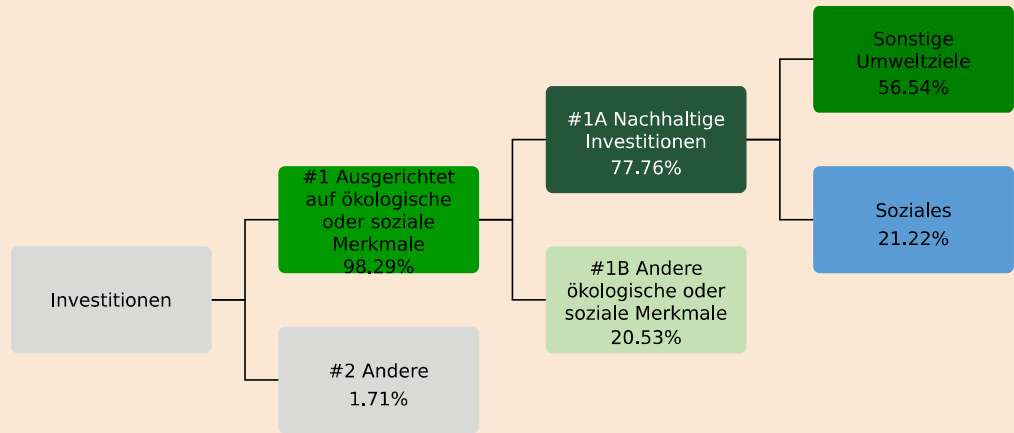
Investitionen

#1 Ausgerichtet auf ökologische oder soziale Merkmale
98.29%

#2 Andere
1.71%

#1A Nachhaltige Investitionen
77.76%

#1B Andere ökologische oder soziale Merkmale
20.53%

Sonstige Umweltziele
56.54%

Soziales
21.22%